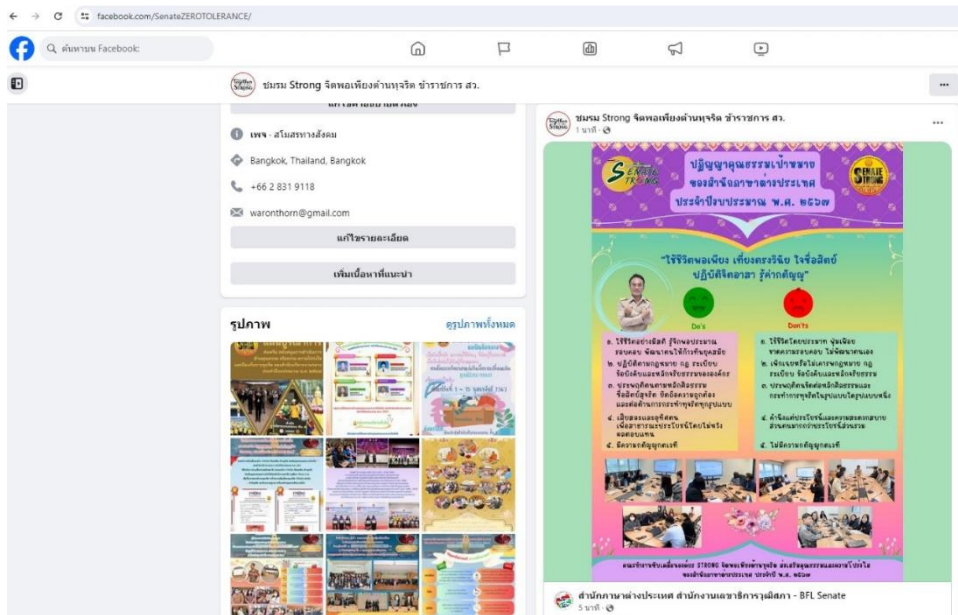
facebook.com/SenateZEROTOLERANCE/

ค้นหาบน Facebook

ชมรม Strong จิตพอเพียงต้านทุจริต ข้าราชการ สว.

เพจ · สโมสรทางสังคม

Bangkok, Thailand, Bangkok

+66 2 831 9118

waronthorn@gmail.com

แก้ไขรายละเอียด

เพิ่มเนื้อหาที่แนะนำ

รูปภาพ

ดูรูปภาพทั้งหมด

ชมรม Strong จิตพอเพียงต้านทุจริต ข้าราชการ สว.
1 นาที ·

ปฏิญญาคุณธรรมเป้าหมาย ของสำนักภาษาต่างประเทศ ประจำปีงบประมาณ พ.ศ. ๒๕๖๗

"ใช้ชีวิตพอเพียง เที่ยงตรงวินัย ใจซื่อสัตย์ ปฏิบัติจิตอาสา รู้ค่ากตัญญู"

Do's

Don'ts

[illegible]

อนุมัติการขับเคลื่อนชมรม STRONG จิตพอเพียงต้านทุจริต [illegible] ของสำนักภาษาต่างประเทศ ประจำปี พ.ศ. ๒๕๖๗

สำนักภาษาต่างประเทศ สำนักงานเลขาธิการวุฒิสภา - BFL Senate
5 นาที ·